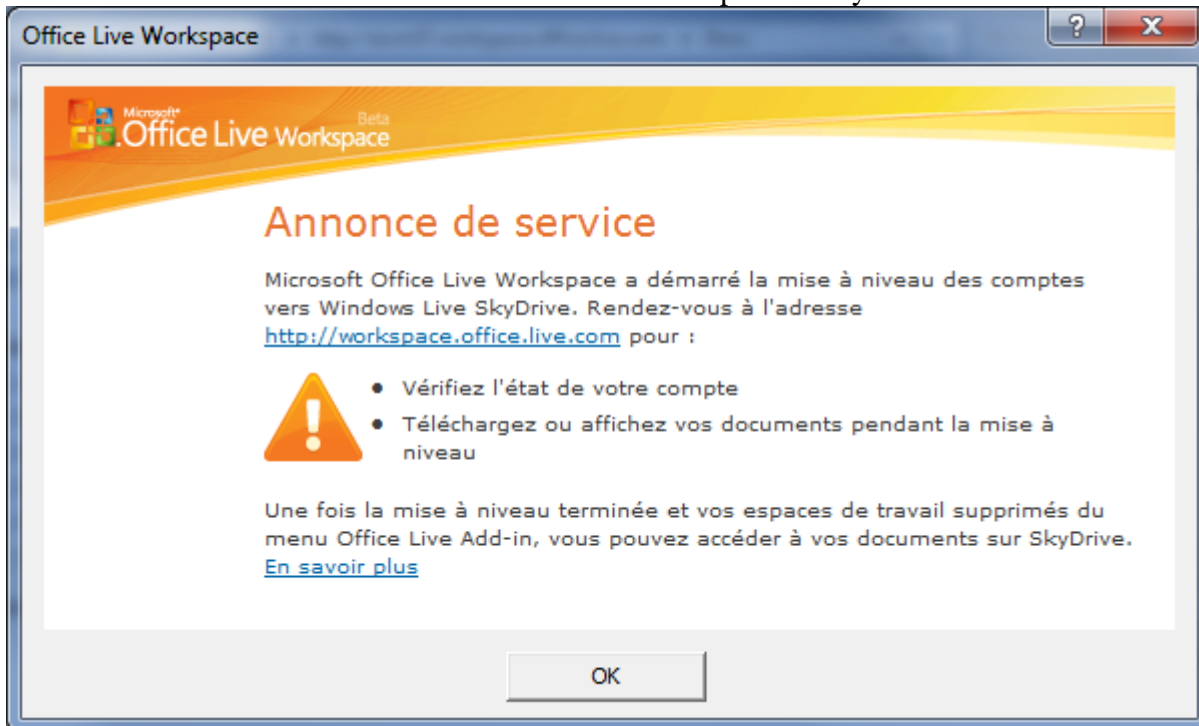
Office Live Workspace

?

X

Microsoft® Office Live Workspace Beta

Annonce de service

Microsoft Office Live Workspace a démarré la mise à niveau des comptes vers Windows Live SkyDrive. Rendez-vous à l'adresse http://workspace.office.live.com pour :

• Vérifiez l'état de votre compte
• Téléchargez ou affichez vos documents pendant la mise à niveau

Une fois la mise à niveau terminée et vos espaces de travail supprimés du menu Office Live Add-in, vous pouvez accéder à vos documents sur SkyDrive.
En savoir plus

OK